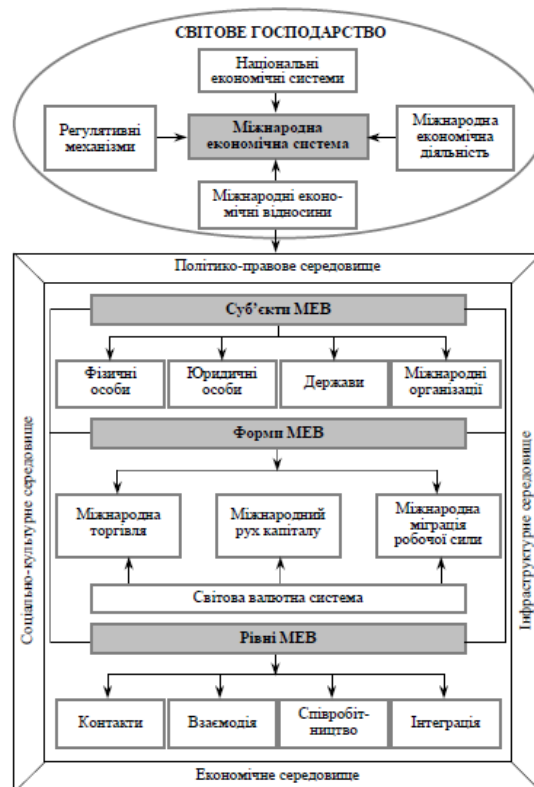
СВІТОВЕ ГОСПОДАРСТВО

Національні економічні системи

Регулятивні механізми

Міжнародна економічна система

Міжнародна економічна діяльність

Міжнародні економічні відносини

Політико-правове середовище

Суб'єкти МЕВ

Фізичні особи

Юридичні особи

Держави

Міжнародні організації

Форми МЕВ

Міжнародна торгівля

Міжнародний рух капіталу

Міжнародна міграція робочої сили

Світова валютна система

Рівні МЕВ

Контакти

Взаємодія

Співробітництво

Інтеграція

Економічне середовище

Соціально-культурне середовище

Інфраструктурне середовище